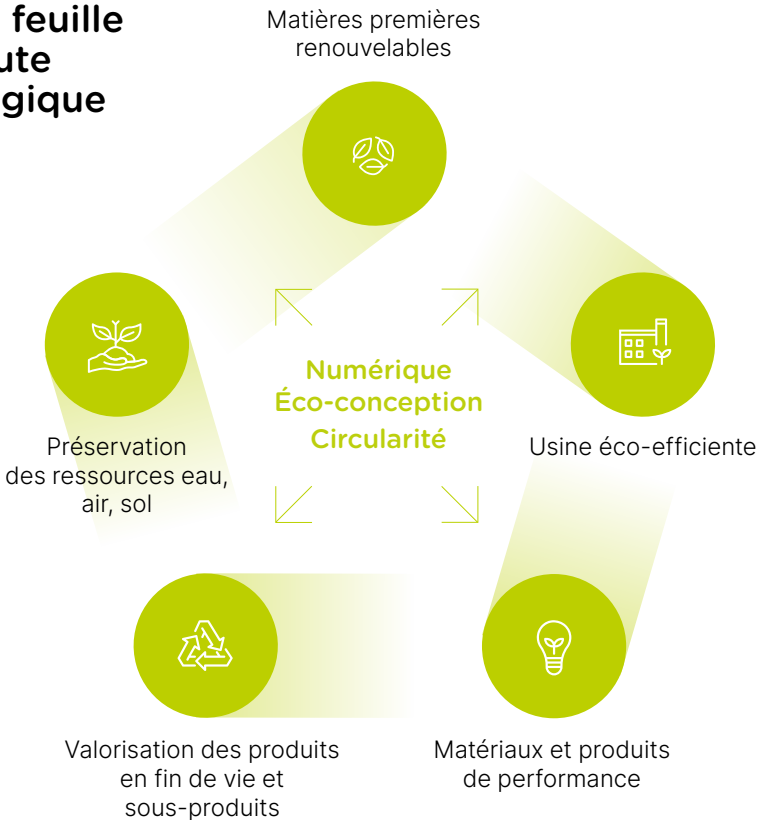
feuille
ute
gique

Matières premières renouvelables

Préservation des ressources eau, air, sol

Numérique
Éco-conception
Circularité

Usine éco-efficiente

Valorisation des produits en fin de vie et sous-produits

Matériaux et produits de performance